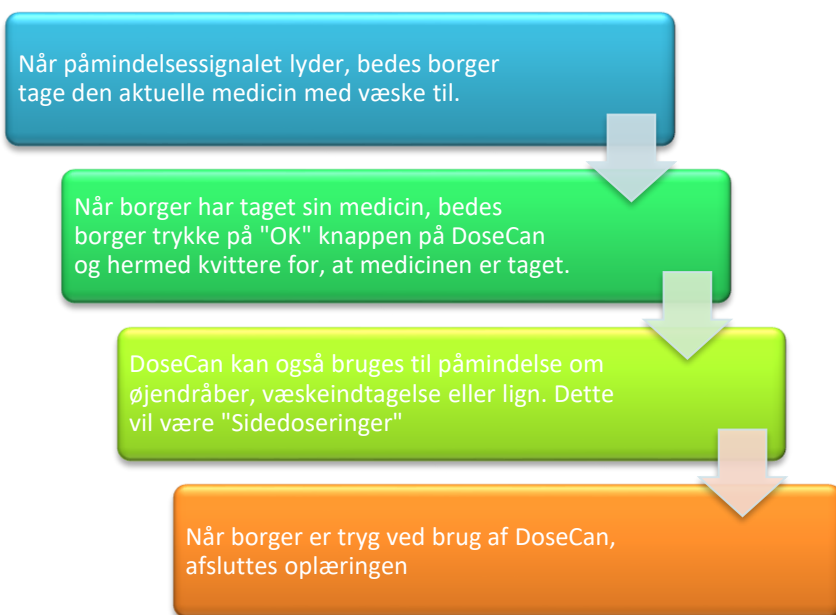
Når påmindelsessignalet lyder, bedes borger tage den aktuelle medicin med væske til.

Når borger har taget sin medicin, bedes borger trykke på "OK" knappen på DoseCan og hermed kvittere for, at medicinen er taget.

DoseCan kan også bruges til påmindelse om øjendråber, væskeindtagelse eller lign. Dette vil være "Sidedoseringer"

Når borger er tryg ved brug af DoseCan, afsluttes oplæringen